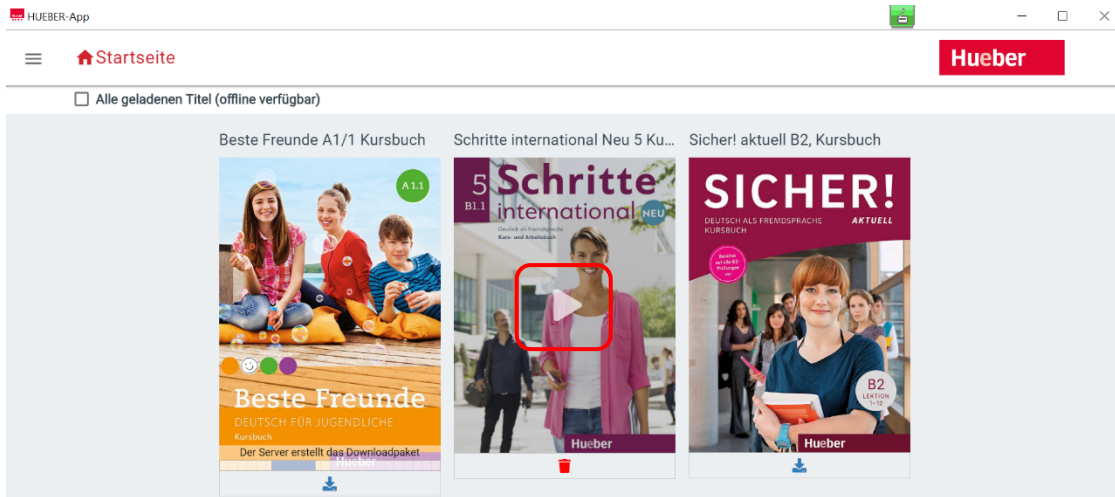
HUEBER-App

Startseite

Hueber

Alle geladenen Titel (offline verfügbar)

Beste Freunde A1/1 Kursbuch

A1.1

Beste Freunde
DEUTSCH FÜR JUGENDLICHE
Kursbuch

Der Server erstellt das Downloadpaket

Hueber

Schritte international Neu 5 Ku...

5
B1.1
Schritte international NEU
Deutsch als Fremdsprache
Kurs- und Arbeitsbuch

Hueber

Sicher! aktuell B2, Kursbuch

SICHER!
DEUTSCH ALS FREMDSPRACHE
KURSBUCH
AKTUELL

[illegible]

B2
LEKTION 1-12

Hueber